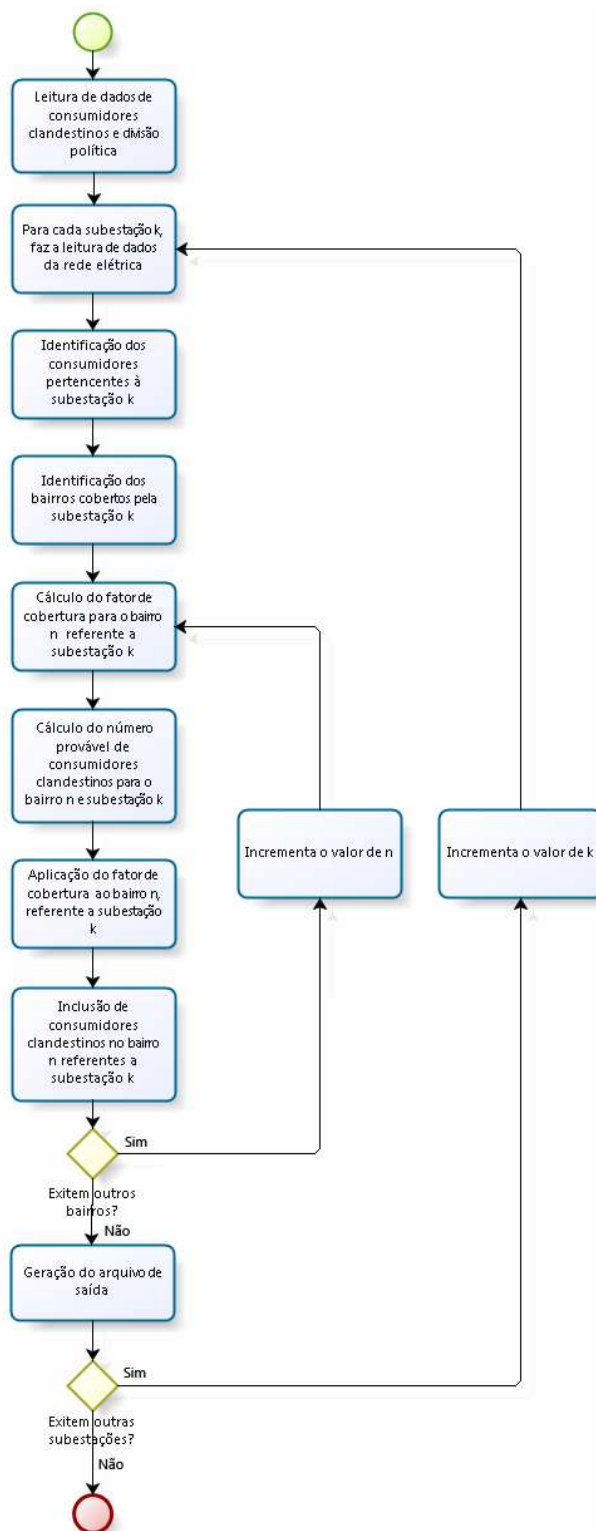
Leitura de dados de consumidores clandestinos e divisão política

Para cada subestação k, faz a leitura de dados da rede elétrica

Identificação dos consumidores pertencentes à subestação k

Identificação dos bairros cobertos pela subestação k

Cálculo do fator de cobertura para o bairro n referente a subestação k

Cálculo do número provável de consumidores clandestinos para o bairro n e subestação k

Aplicação do fator de cobertura ao bairro n, referente a subestação k

Inclusão de consumidores clandestinos no bairro n referentes a subestação k

Incrementa o valor de n

Incrementa o valor de k

Sim

Exitem outros bairros?

Não

Geração do arquivo de saída

Sim

Exitem outras subestações?

Não